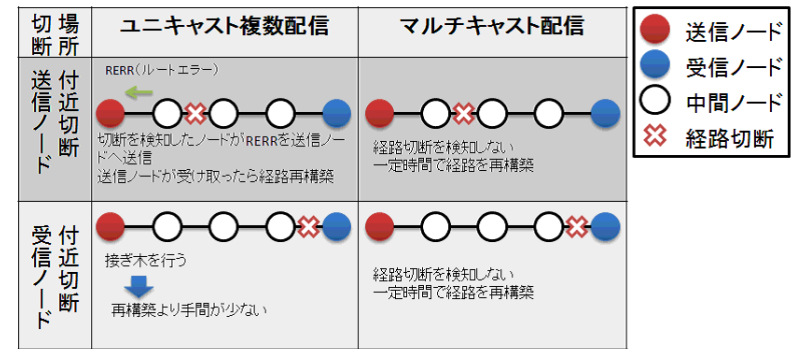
| 切断 場所 | ユニキャスト複数配信 | マルチキャスト配信 |
|---|---|---|
| 送信ノード付近切断 | RERR(ルートエラー) 切断を検知したノードがRERRを送信ノードへ送信 送信ノードが受け取ったら経路再構築 | 経路切断を検知しない 一定時間で経路を再構築 |
| 受信ノード付近切断 | 接ぎ木を行う 再構築より手間が少ない | 経路切断を検知しない 一定時間で経路を再構築 |

送信ノード
受信ノード
中間ノード
経路切断